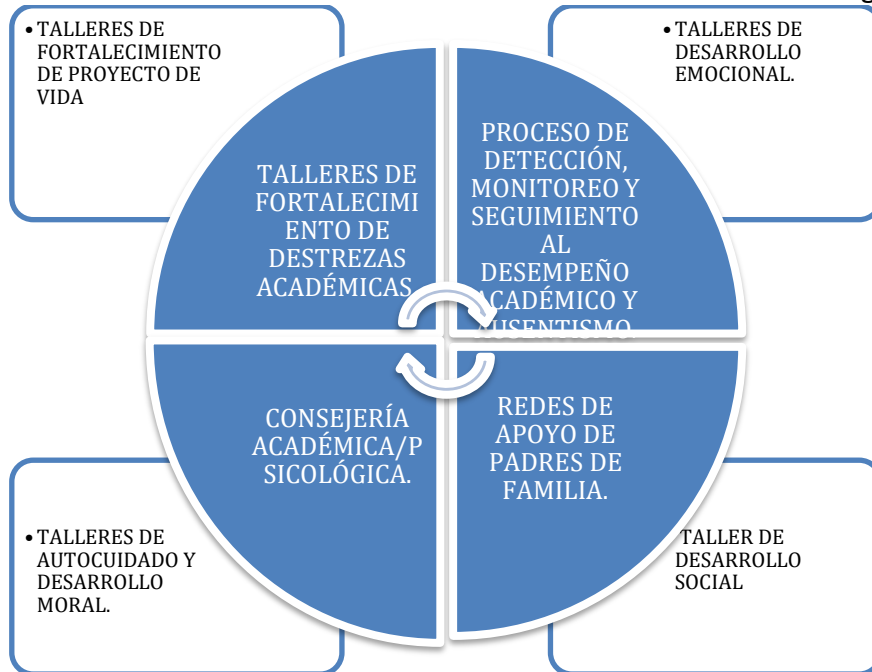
• TALLERES DE FORTALECIMIENTO DE PROYECTO DE VIDA

• TALLERES DE DESARROLLO EMOCIONAL.

TALLERES DE FORTALECIMIENTO DE DESTREZAS ACADÉMICAS.

PROCESO DE DETECCIÓN, MONITOREO Y SEGUIMIENTO AL DESEMPEÑO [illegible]CADÉMICO Y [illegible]USENTISMO.

CONSEJERÍA ACADÉMICA/PSICOLÓGICA.

REDES DE APOYO DE PADRES DE FAMILIA.

• TALLERES DE AUTOCUIDADO Y DESARROLLO MORAL.

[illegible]TALLER DE DESARROLLO SOCIAL